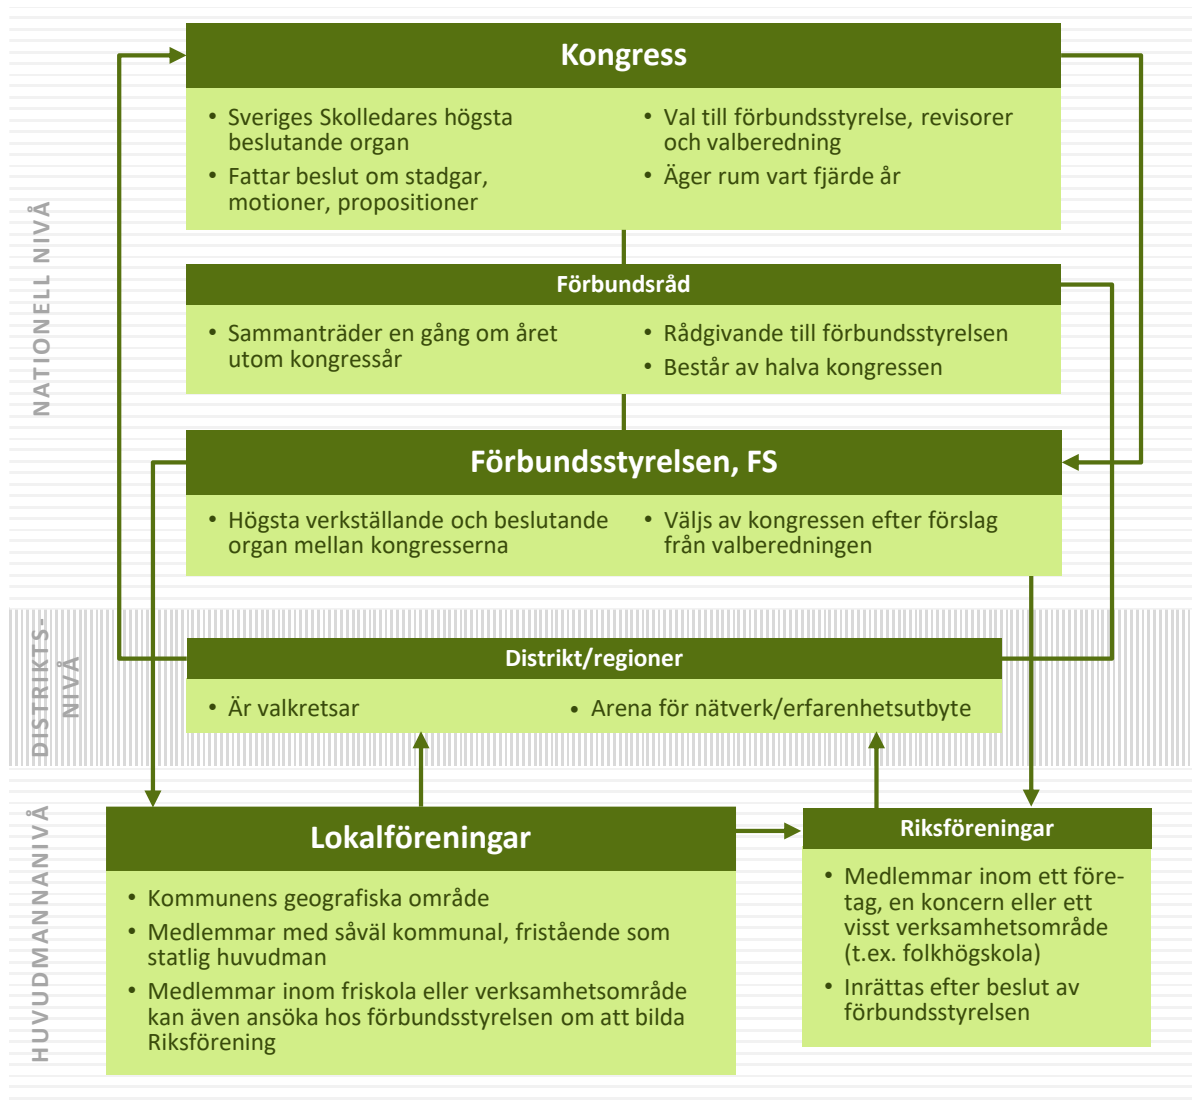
NATIONELL NIVÅ

Kongress

• Sveriges Skolledares högsta beslutande organ
• Fattar beslut om stadgar, motioner, propositioner
• Val till förbundsstyrelse, revisorer och valberedning
• Äger rum vart fjärde år

Förbundsråd

• Sammanträder en gång om året utom kongressår
• Rådgivande till förbundsstyrelsen
• Består av halva kongressen

Förbundsstyrelsen, FS

• Högsta verkställande och beslutande organ mellan kongresserna
• Väljs av kongressen efter förslag från valberedningen

DISTRIKTS-NIVÅ

Distrikt/regioner

• Är valkretsar
• Arena för nätverk/erfarenhetsutbyte

HUVUDMANNANIVÅ

Lokalföreningar

• Kommunens geografiska område
• Medlemmar med såväl kommunal, fristående som statlig huvudman
• Medlemmar inom friskola eller verksamhetsområde kan även ansöka hos förbundsstyrelsen om att bilda Riksförening

Riksföreningar

• Medlemmar inom ett företag, en koncern eller ett visst verksamhetsområde (t.ex. folkhögskola)
• Inrättas efter beslut av förbundsstyrelsen